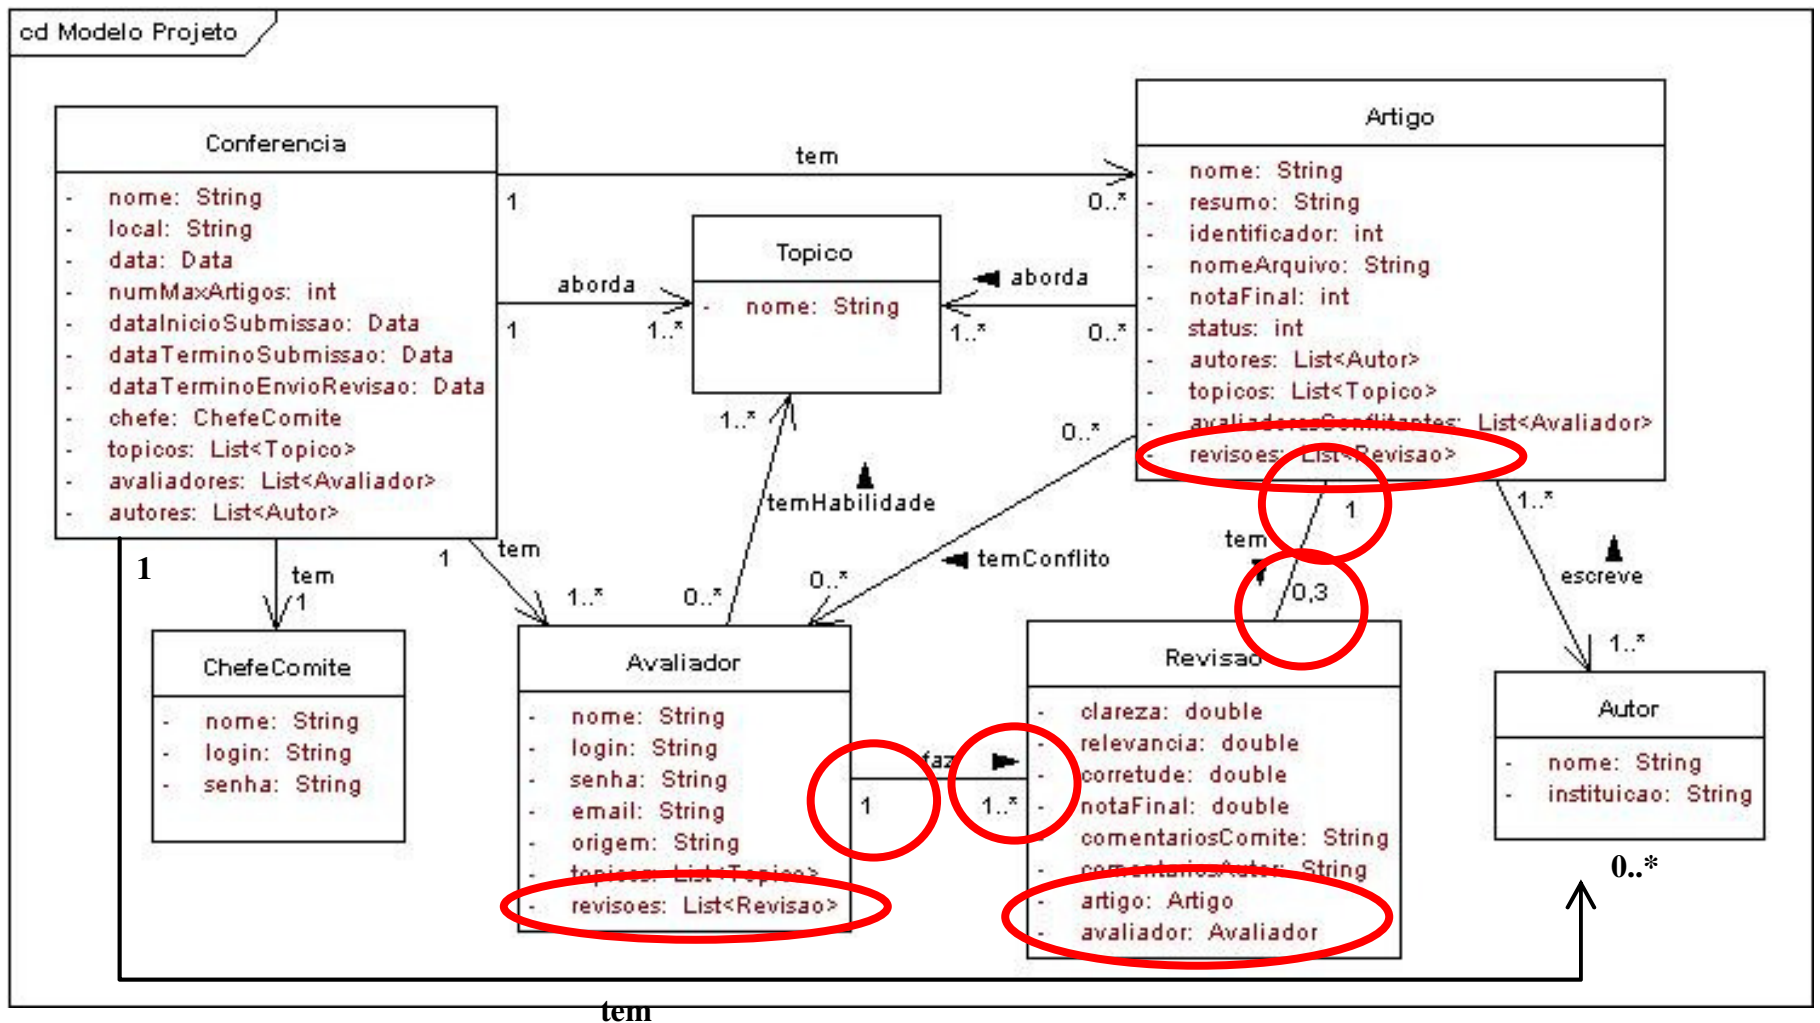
cd Modelo Projeto

Conferencia
- nome: String
- local: String
- data: Data
- numMaxArtigos: int
- dataInicioSubmissao: Data
- dataTerminoSubmissao: Data
- dataTerminoEnvioRevisao: Data
- chefe: ChefeComite
- topicos: List<Topico>
- avaliadores: List<Avaliador>
- autores: List<Autor>

tem
1
0..*

aborda
1
1..*

Topico
- nome: String

Artigo
- nome: String
- resumo: String
- identificador: int
- nomeArquivo: String
- notaFinal: int
- status: int
- autores: List<Autor>
- topicos: List<Topico>
- avaliadoresConflitantes: List<Avaliador>
- revisoes: List<Revisao>

aborda
1..*
0..*

1..*
temHabilidade
0..*

0..*
temConflito
0..*

tem
1
0,3

1..*
escreve
1..*

1
tem
1

1
tem
1..*

ChefeComite
- nome: String
- login: String
- senha: String

Avaliador
- nome: String
- login: String
- senha: String
- email: String
- origem: String
- topicos: List<Topico>
- revisoes: List<Revisao>

faz
1
1..*

Revisao
- clareza: double
- relevancia: double
- corretude: double
- notaFinal: double
- comentariosComite: String
- comentariosAutor: String
- artigo: Artigo
- avaliador: Avaliador

Autor
- nome: String
- instituicao: String

0..*

tem